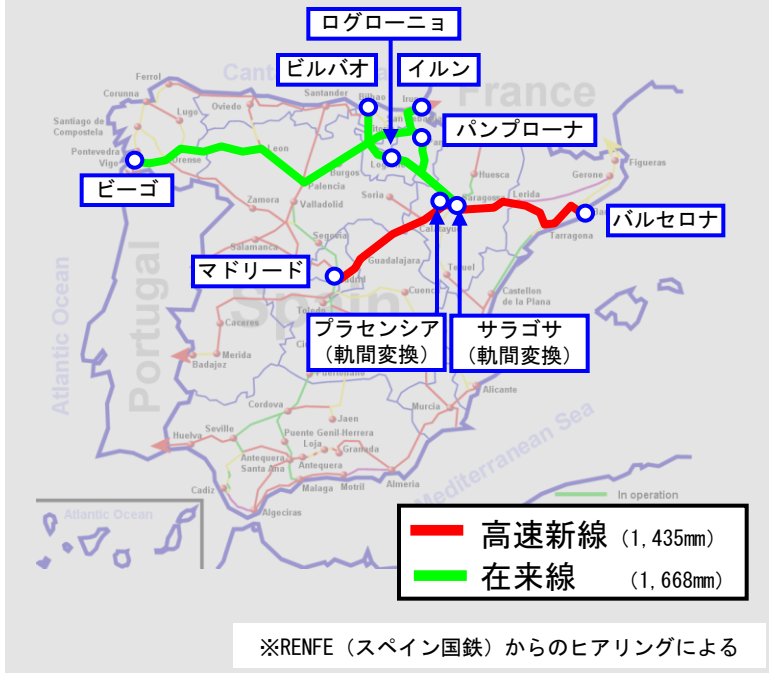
ログローニョ
ビルバオ
イルン
パンプローナ
ビーゴ
バルセロナ
マドリード
プラセンシア
(軌間変換)
サラゴサ
(軌間変換)

Cantabrian Sea
France
Ferrol
Coruña
Lugo
Oviedo
Santander
Bilbao
Irun
Santiago de Compostela
Pontevedra
Vigo
Orense
Leon
Burgos
Logroño
Palencia
Huesca
Lerida
Gerone
Figueras
Zamora
Valladolid
Soria
Zaragoza
Tarragona
Salamanca
Segovia
Calatayud
Guadalajara
Madrid
Teruel
Cuenca
Castellon de la Plana
Portugal
Spain
Atlantic Ocean
Caceres
Merida
Badajoz
Alicante
Cordova
Jaen
Murcia
Huelva
Seville
Puente Genil Herrera
Loja
Granada
Antequera Santa Ana
Antequera
Malaga
Motril
Almeria
Cadiz
Algeciras
Mediterranean Sea
Atlantic Ocean
In operation

高速新線 (1,435mm)
在来線 (1,668mm)

※RENFE(スペイン国鉄)からのヒアリングによる